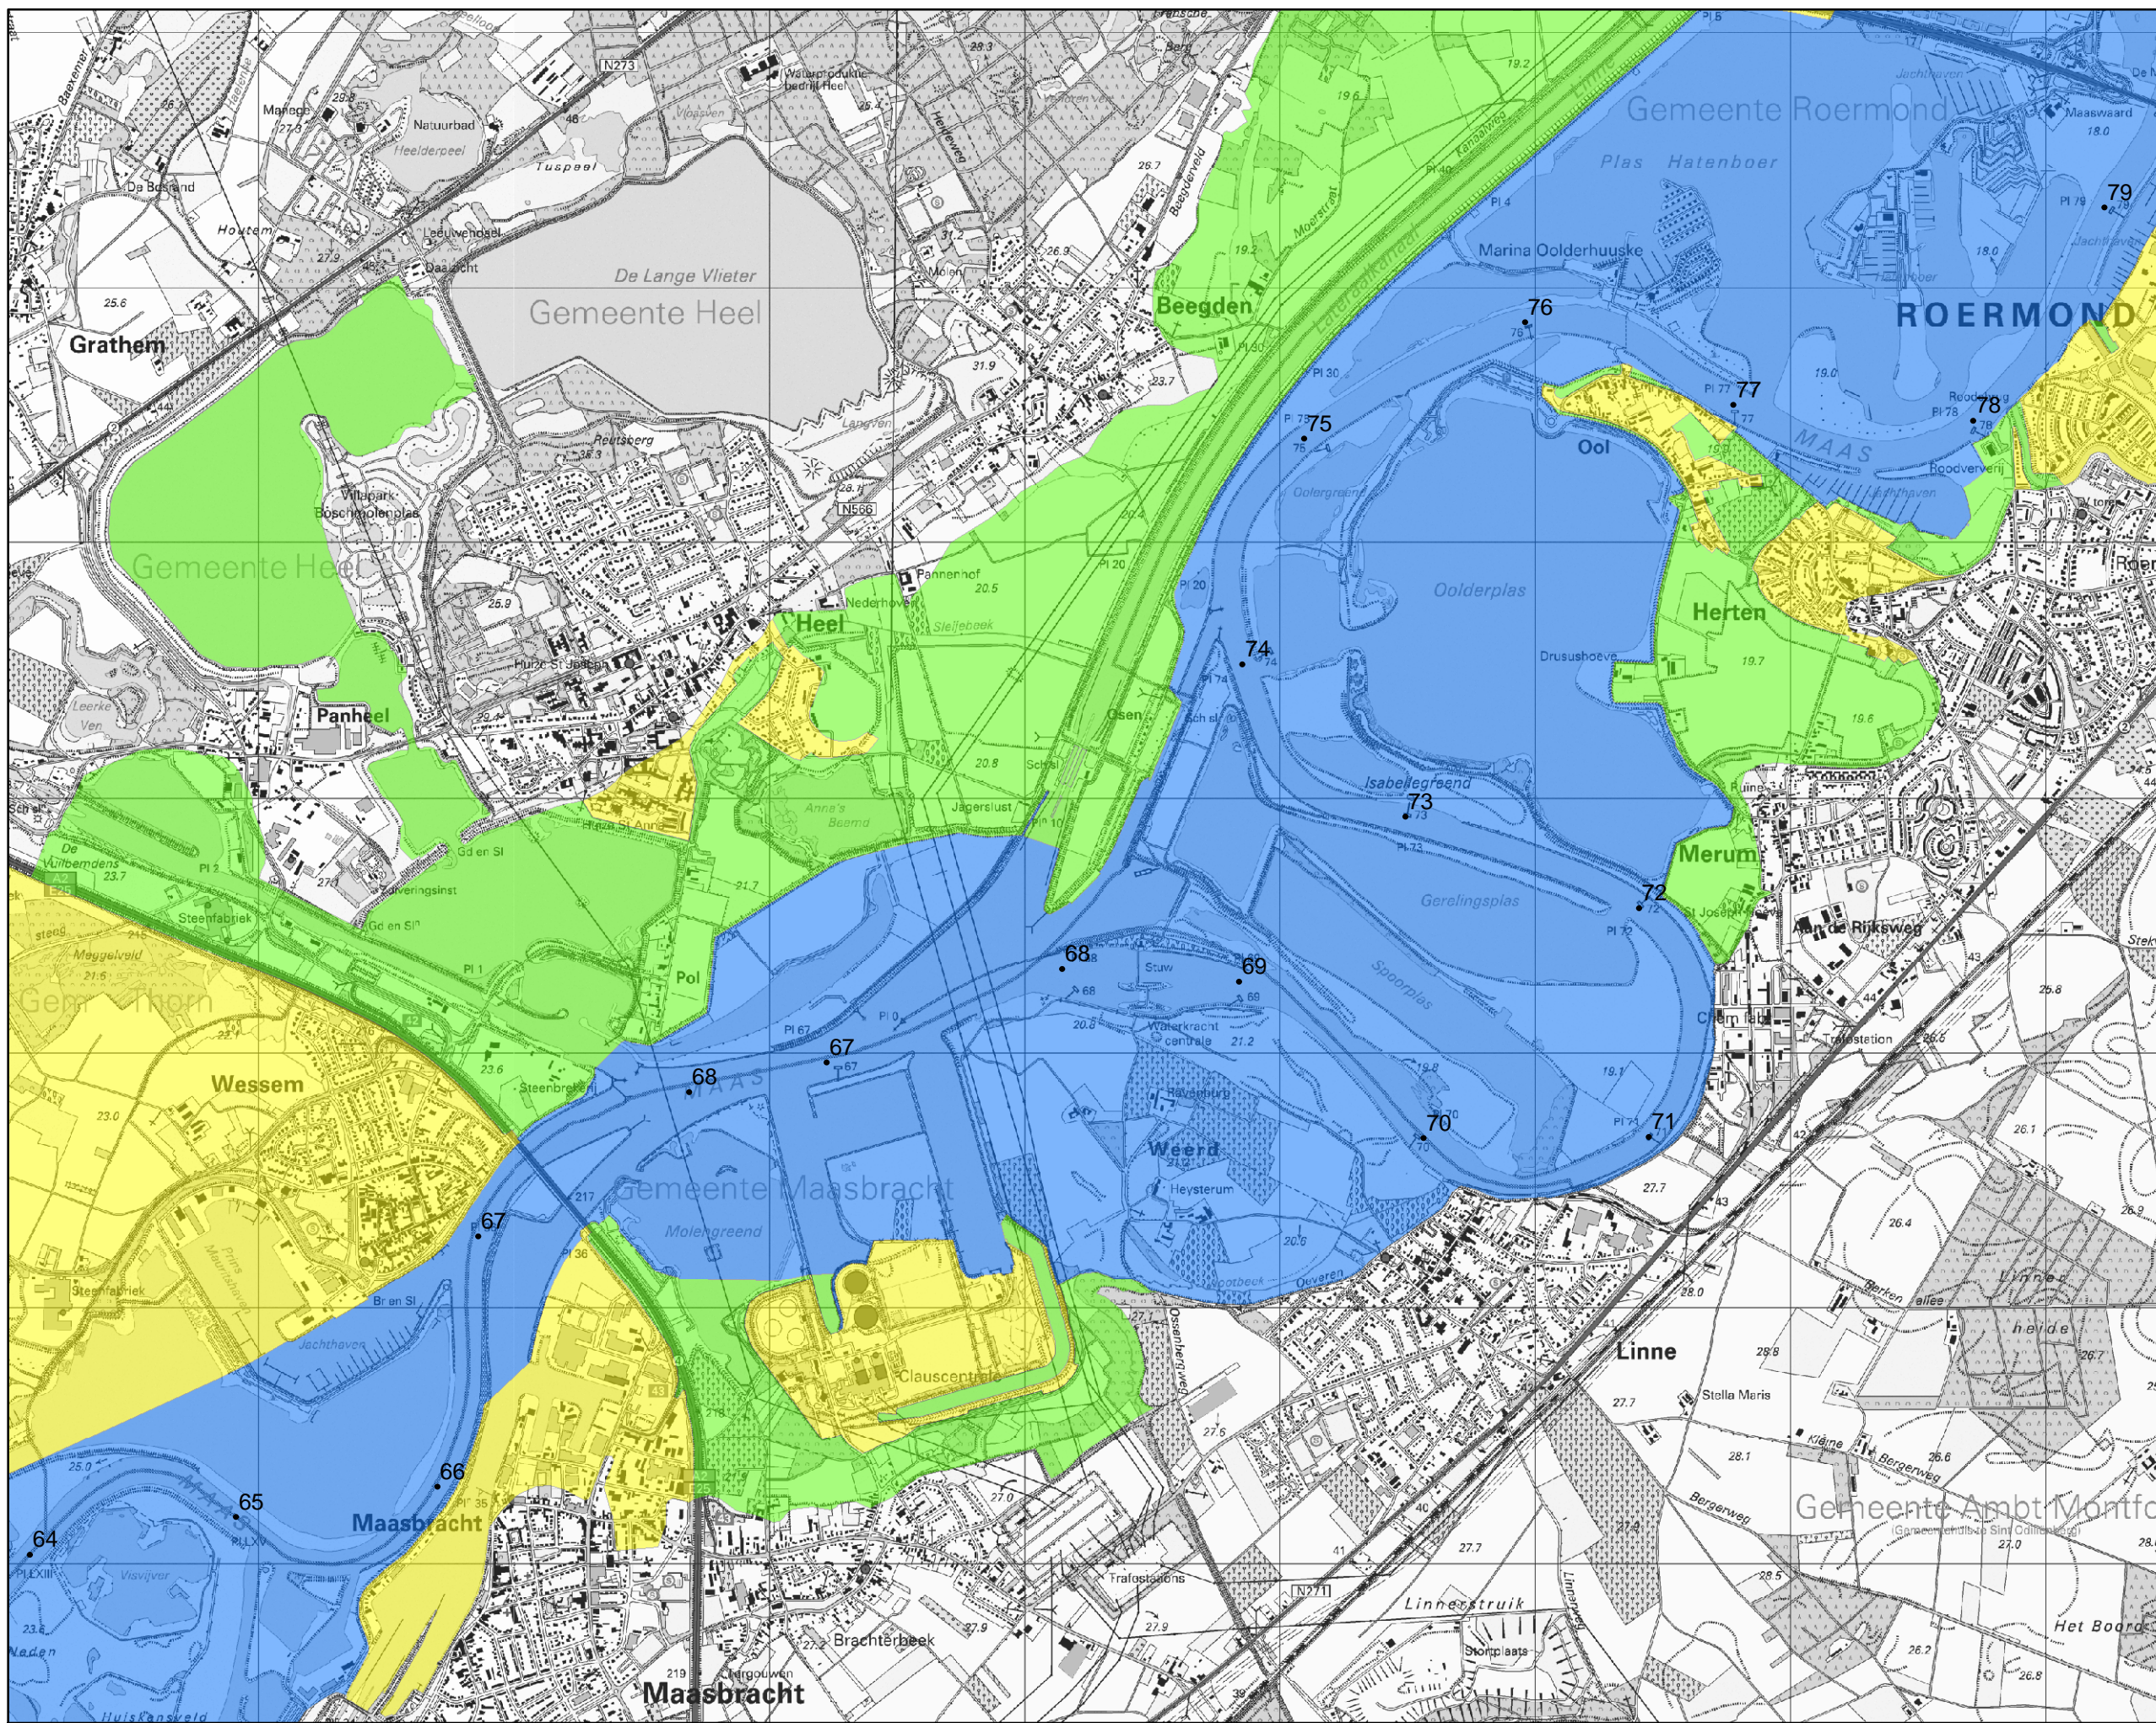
Gemeente Heel
Gemeente Roermond
ROERMOND
Grathem
Beegden
Ool
Herten
Heel
Panheel
Gemeente Heel
Merum
Pol
Wessem
Gemeente Maasbracht
Weerd
Linne
Maasbracht
Maasbracht
Gemeente Ambt Montfort
De Lange Vlieter
Plas Hatenboer
Marina Oolderhuuske
Oolderplas
Isabellegroend
Gerelingsplas
Clauscentrale
MAAS
MAAS
Natuurbad
Heelderpeel
De Berkend
Houtem
Leeuwenhof
Daasicht
Reutsberg
Boschmolenplas
Nederhoven
Pannenhof
Stellebeek
Osen
Jagerslust
Anne's Beemd
Steenfabriek
Steenbrock
Molengroend
Stuw
Waterkracht centrale
Heysterum
Drusushoeve
St Joseph
Stella Maris
Trafostations
Linnerstruik
Het Boord
Brachterbeek
Jachthaven
Roodverf
N273
N566
N271
64
65
66
67
67
68
68
69
70
71
72
73
74
75
76
77
78
79